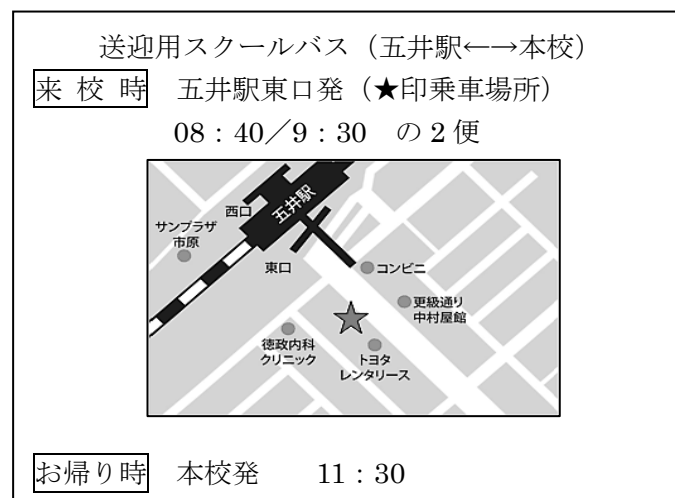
送迎用スクールバス（五井駅←→本校）

来 校 時　五井駅東口発（★印乗車場所）

08：40／9：30　の 2 便

五井駅
西口
サンプラザ市原
東口
コンビニ
更級通り中村屋館
徳政内科クリニック
トヨタレンタリース

お帰り時　本校発　11：30